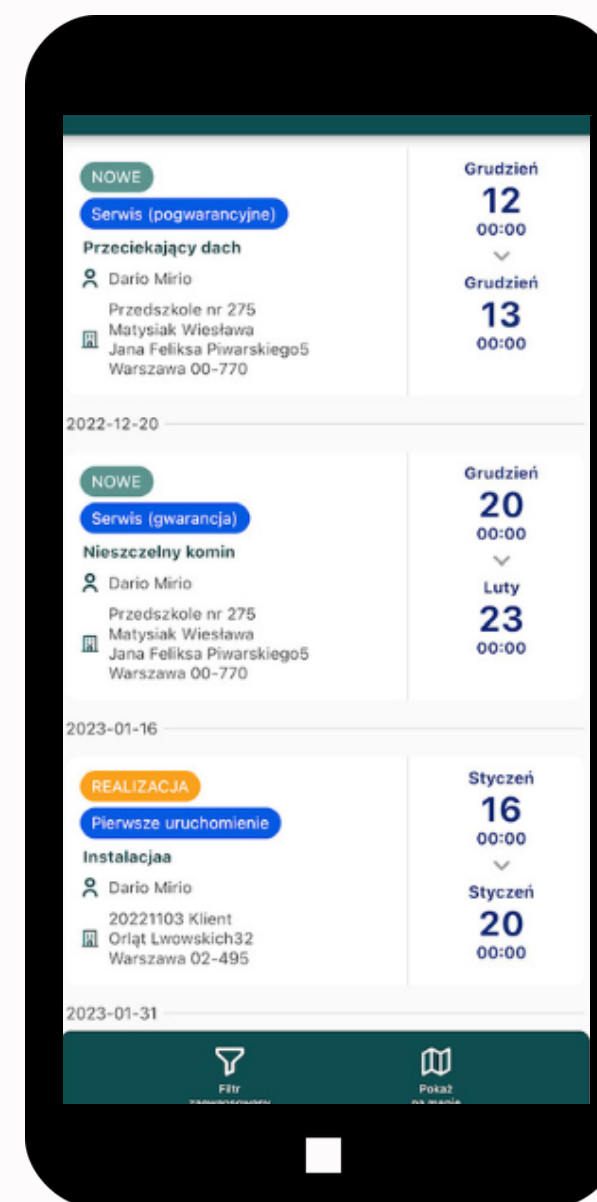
NOWE
Serwis (pogwarancyjne)
Przeciekający dach
Dario Mirio
Przedszkole nr 275
Matysiak Wiesława
Jana Feliksa Piwarskiego5
Warszawa 00-770

Grudzień
12
00:00
Grudzień
13
00:00

2022-12-20

NOWE
Serwis (gwarancja)
Nieszczelny komin
Dario Mirio
Przedszkole nr 275
Matysiak Wiesława
Jana Feliksa Piwarskiego5
Warszawa 00-770

Grudzień
20
00:00
Luty
23
00:00

2023-01-16

REALIZACJA
Pierwsze uruchomienie
Instalacjaa
Dario Mirio
20221103 Klient
Orląt Lwowskich32
Warszawa 02-495

Styczeń
16
00:00
Styczeń
20
00:00

2023-01-31

Filtr
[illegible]
Pokaż
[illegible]